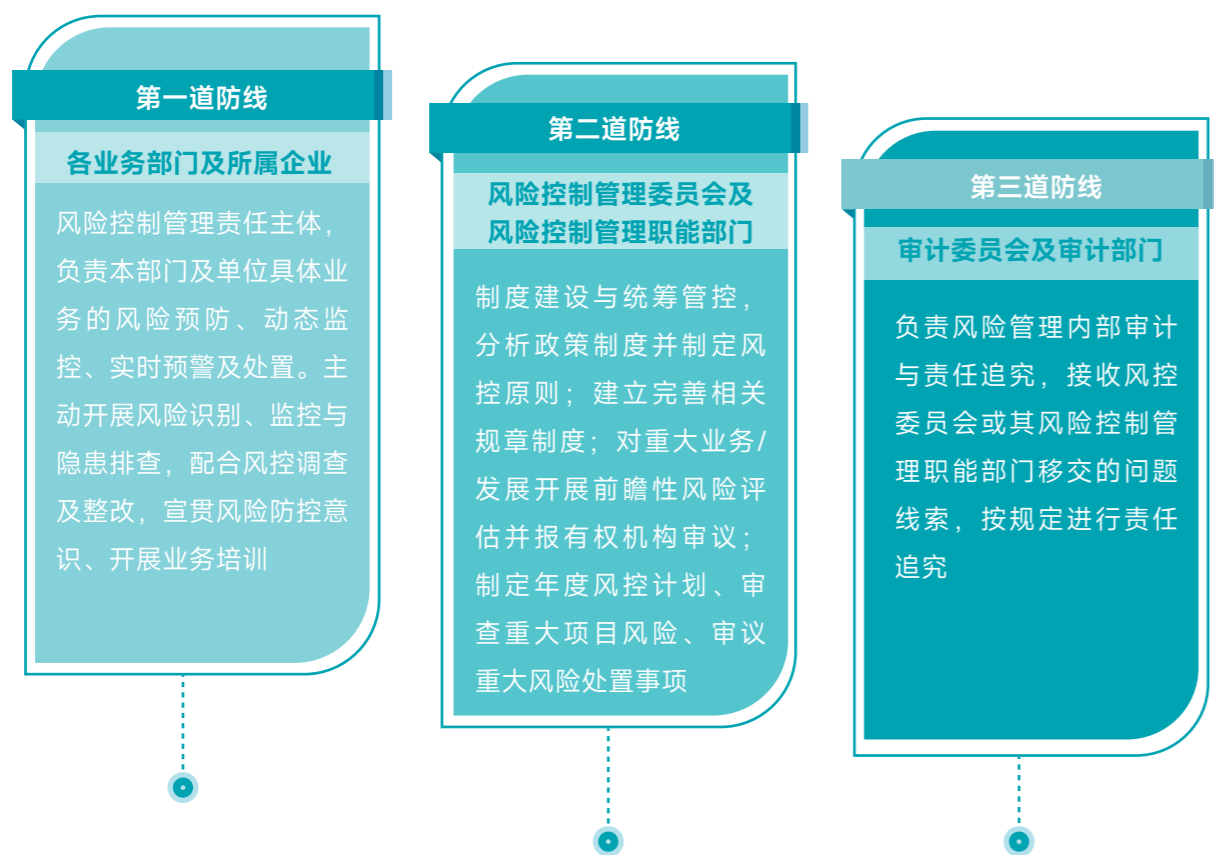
第一道防线

各业务部门及所属企业

风险控制管理责任主体，负责本部门及单位具体业务的风险预防、动态监控、实时预警及处置。主动开展风险识别、监控与隐患排查，配合风控调查及整改，宣贯风险防控意识、开展业务培训

第二道防线

风险控制管理委员会及风险控制管理职能部门

制度建设与统筹管控，分析政策制度并制定风控原则；建立完善相关规章制度；对重大业务/发展开展前瞻性风险评估并报有权机构审议；制定年度风控计划、审查重大项目风险、审议重大风险处置事项

第三道防线

审计委员会及审计部门

负责风险管理内部审计与责任追究，接收风控委员会或其风险控制管理职能部门移交的问题线索，按规定进行责任追究